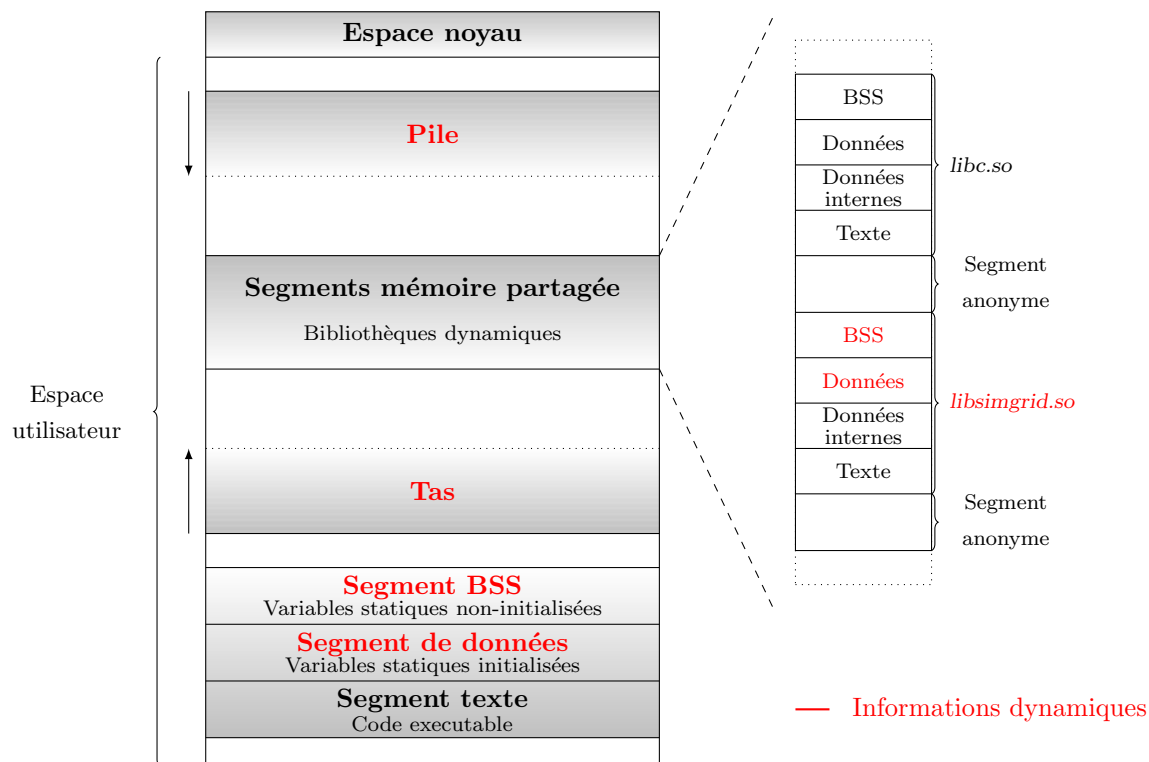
Espace noyau

Pile

Segments mémoire partagée

Bibliothèques dynamiques

Tas

Segment BSS

Variables statiques non-initialisées

Segment de données

Variables statiques initialisées

Segment texte

Code executable

Espace utilisateur

BSS

Données

Données internes

Texte

libc.so

Segment anonyme

BSS

Données

Données internes

Texte

libsimgrid.so

Segment anonyme

Informations dynamiques